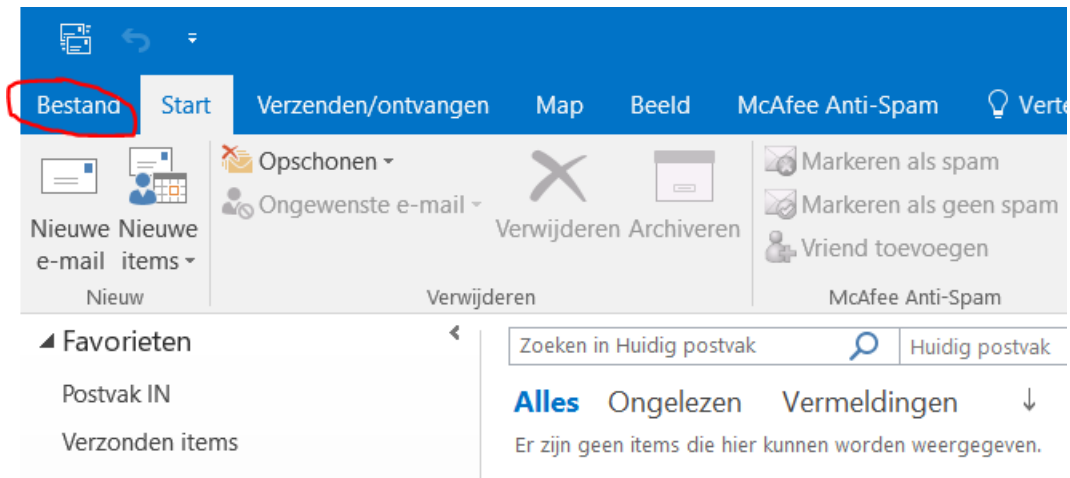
Bestand Start Verzenden/ontvangen Map Beeld McAfee Anti-Spam Verte

Nieuwe e-mail
Nieuwe items
Nieuw

Opschonen
Ongewenste e-mail
Verwijderen
Archiveren
Verwijderen

Markeren als spam
Markeren als geen spam
Vriend toevoegen
McAfee Anti-Spam

Favorieten
Postvak IN
Verzonden items

Zoeken in Huidig postvak
Huidig postvak

Alles Ongelezen Vermeldingen ↓
Er zijn geen items die hier kunnen worden weergegeven.